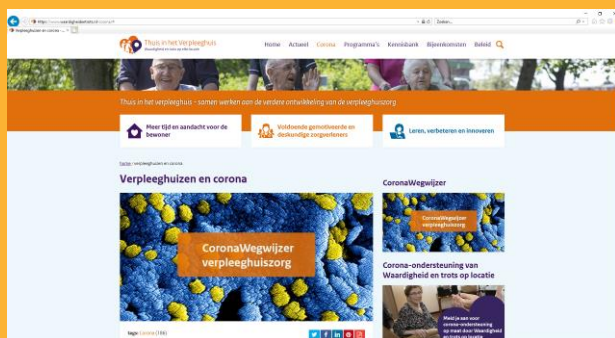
https://www.waardigheidentrots.nl/corona/
Zoeken...
Verpleeghuizen en corona ...

Thuis in het Verpleeghuis
Waardigheid en trots op elke locatie

Home Actueel Corona Programma's Kennisbank Bijeenkomsten Beleid

Thuis in het verpleeghuis – samen werken aan de verdere ontwikkeling van de verpleeghuiszorg

Meer tijd en aandacht voor de bewoner

Voldoende gemotiveerde en deskundige zorgverleners

Leren, verbeteren en innoveren

Home / Verpleeghuizen en corona

Verpleeghuizen en corona

CoronaWegwijzer verpleeghuiszorg

Tags: Corona (166)

CoronaWegwijzer

CoronaWegwijzer verpleeghuiszorg

Corona-ondersteuning van Waardigheid en trots op locatie

Meld je aan voor corona-ondersteuning op maat door Waardigheid en trots op locatie